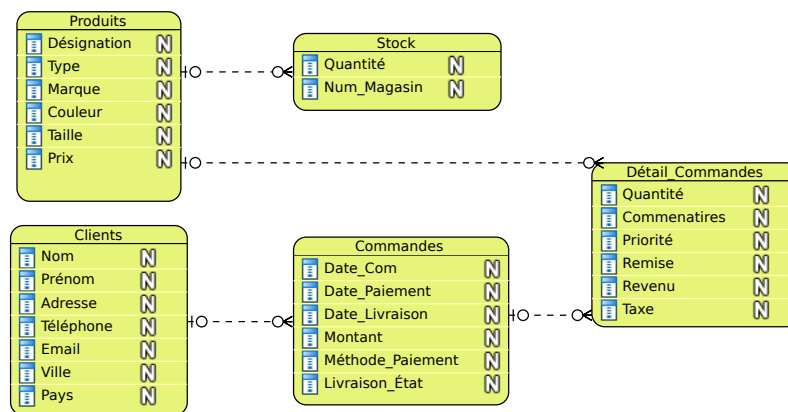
Produits
Désignation N
Type N
Marque N
Couleur N
Taille N
Prix N

Stock
Quantité N
Num_Magasin N

Détail_Commandes
Quantité N
Commenatires N
Priorité N
Remise N
Revenu N
Taxe N

Clients
Nom N
Prénom N
Adresse N
Téléphone N
Email N
Ville N
Pays N

Commandes
Date_Com N
Date_Paiement N
Date_Livraison N
Montant N
Méthode_Paiement N
Livraison_État N